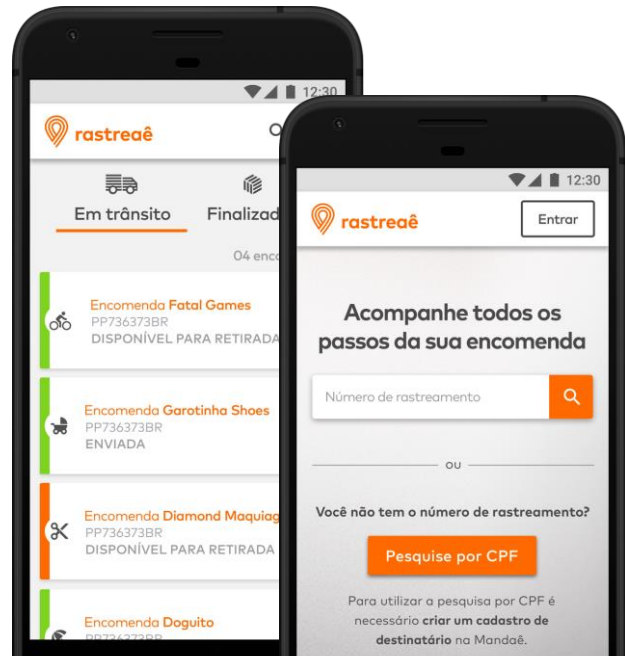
12:30

rastreaê

Em trânsito

Finalizad

04 enco

Encomenda Fatal Games
PP736373BR
DISPONÍVEL PARA RETIRADA

Encomenda Garotinha Shoes
PP736373BR
ENVIADA

Encomenda Diamond Maquiag
PP736373BR
DISPONÍVEL PARA RETIRADA

Encomenda Doguito
PP736373BR

12:30

rastreaê

Entrar

Acompanhe todos os passos da sua encomenda

Número de rastreamento

ou

Você não tem o número de rastreamento?

Pesquise por CPF

Para utilizar a pesquisa por CPF é necessário **criar um cadastro de destinatário** na Mandaê.